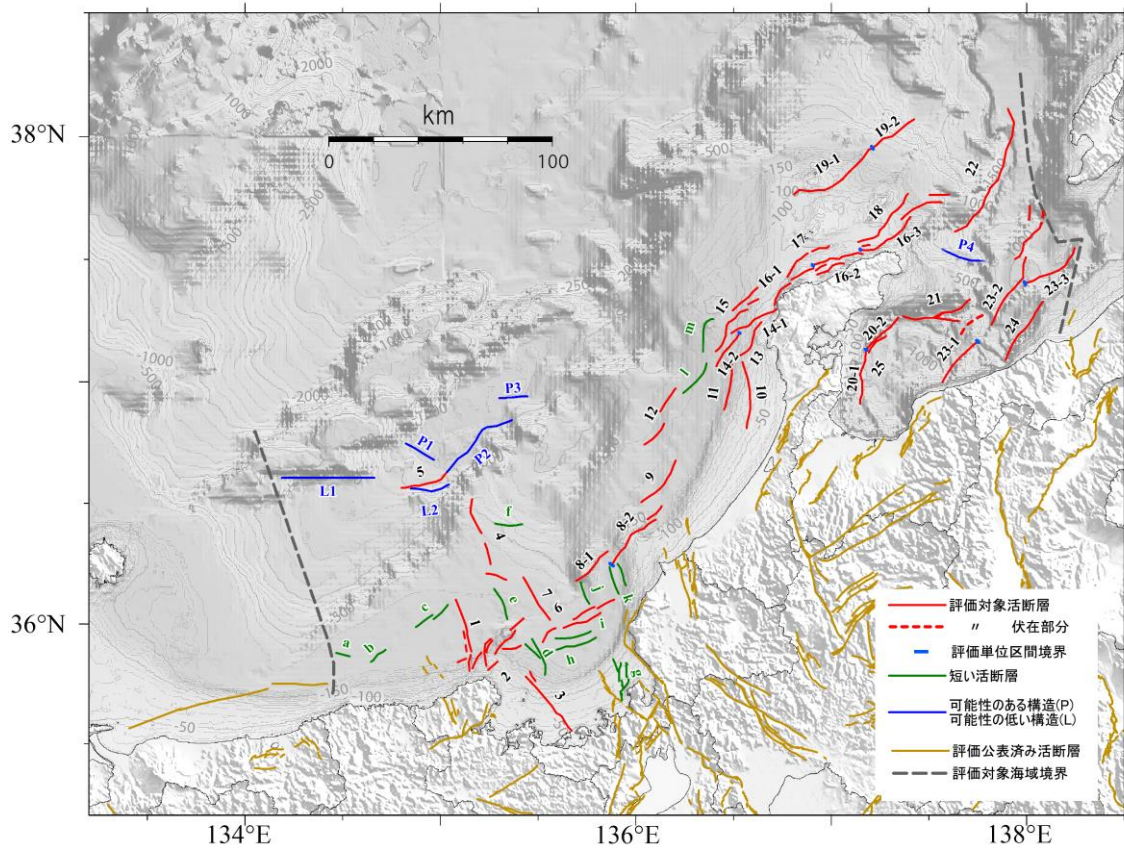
km
0
100
38°N
36°N
134°E
136°E
138°E
19-2
19-1
22
18
17
16-3
P4
16-2
16-1
15
14-1
21
23-2
23-3
24
20-2
23-1
20-1
25
14-2
13
11
10
12
m
l
P3
P1
P2
5
L1
L2
9
8-2
8-1
f
4
7
6
c
e
j
k
1
i
a
b
d
h
g
2
3
2000
1000
2500
1500
500
150
100
250
50
-1000
-500
-100
-50
評価対象活断層
〃　伏在部分
評価単位区間境界
短い活断層
可能性のある構造(P)
可能性の低い構造(L)
評価公表済み活断層
評価対象海域境界